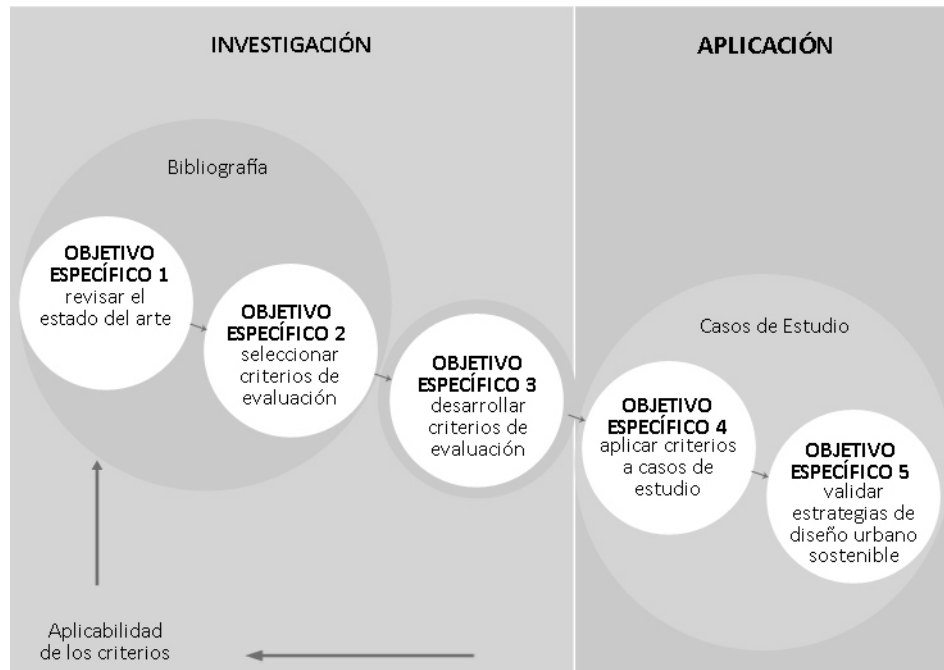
INVESTIGACIÓN

APLICACIÓN

Bibliografía

OBJETIVO ESPECÍFICO 1
revisar el estado del arte

OBJETIVO ESPECÍFICO 2
seleccionar criterios de evaluación

OBJETIVO ESPECÍFICO 3
desarrollar criterios de evaluación

Casos de Estudio

OBJETIVO ESPECÍFICO 4
aplicar criterios a casos de estudio

OBJETIVO ESPECÍFICO 5
validar estrategias de diseño urbano sostenible

Aplicabilidad de los criterios